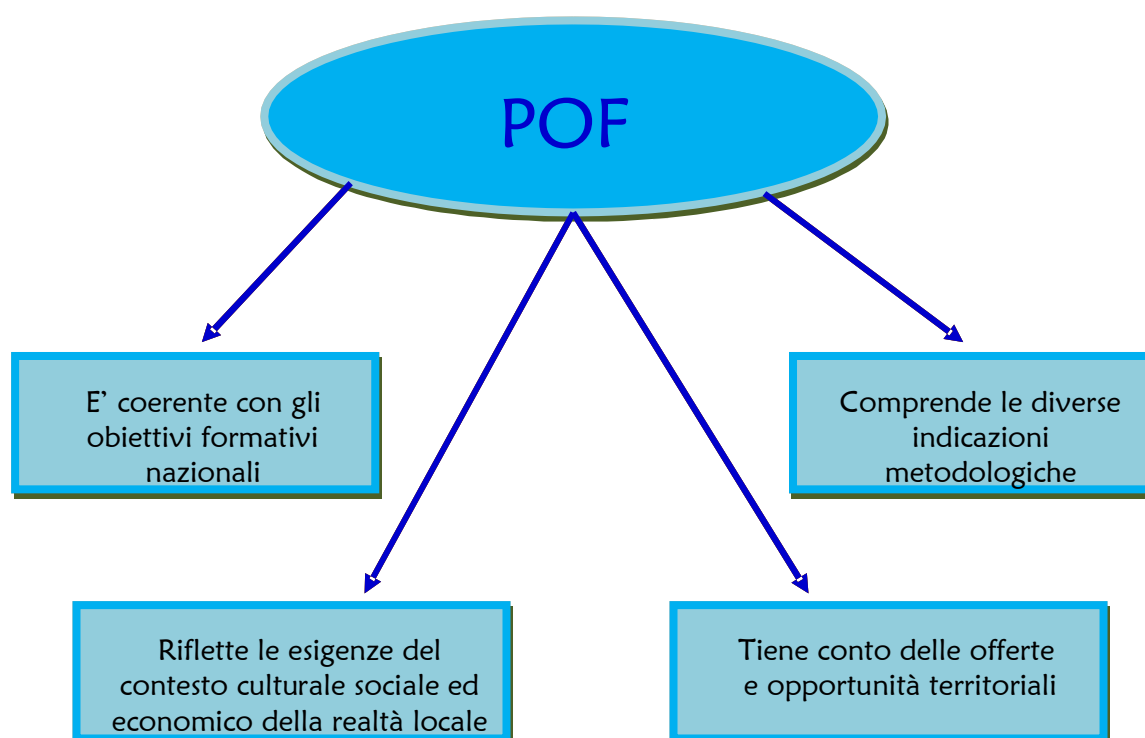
POF

E’ coerente con gli obiettivi formativi nazionali

Comprende le diverse indicazioni metodologiche

Riflette le esigenze del contesto culturale sociale ed economico della realtà locale

Tiene conto delle offerte e opportunità territoriali